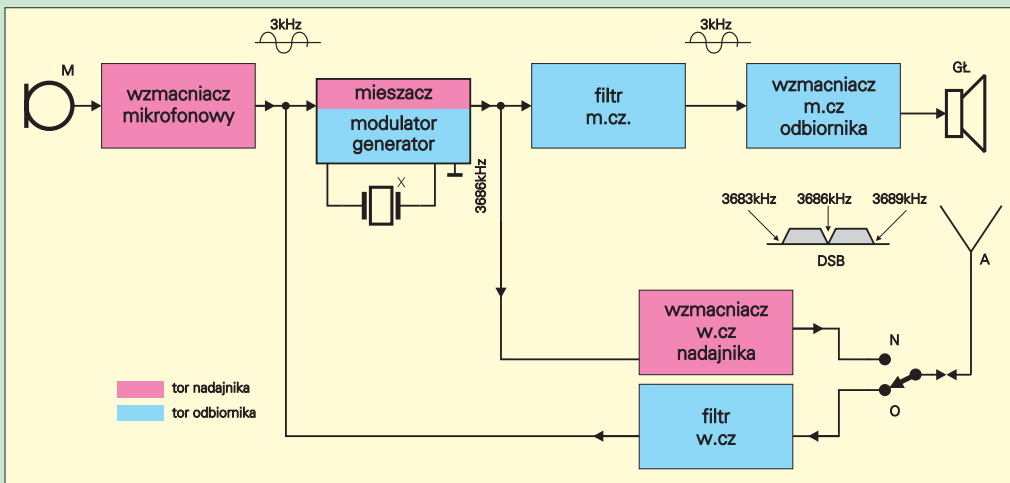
M

wzmacniacz mikrofonowy

3kHz

mieszacz

modulator generator

X

3686kHz

filtr m.cz.

3kHz

wzmacniacz m.cz odbiornika

GŁ

3683kHz 3686kHz 3689kHz

DSB

A

wzmacniacz w.cz nadajnika

N

O

filtr w.cz

tor nadajnika

tor odbiornika